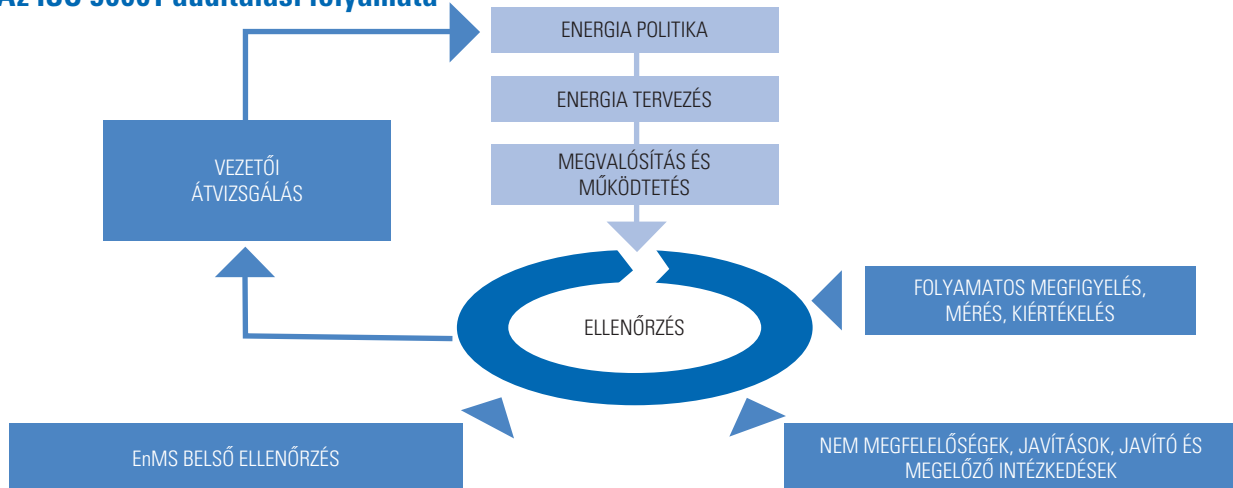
Az ISO 50001 auditálási folyamata

ENERGIA POLITIKA

ENERGIA TERVEZÉS

MEGVALÓSÍTÁS ÉS MŰKÖDTETÉS

VEZETŐI ÁTVIZSGÁLÁS

ELLENŐRZÉS

FOLYAMATOS MEGFIGYELÉS, MÉRÉS, KIÉRTÉKELÉS

EnMS BELSŐ ELLENŐRZÉS

NEM MEGFELELŐSÉGEK, JAVÍTÁSOK, JAVÍTÓ ÉS MEGELŐZŐ INTÉZKEDÉSEK